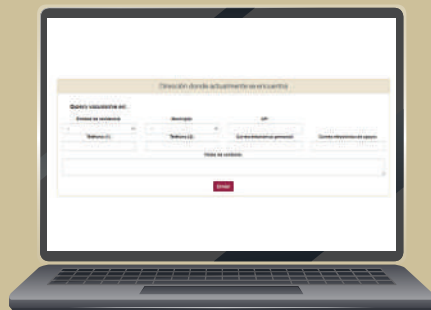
Dirección donde actualmente se encuentra

Quiero vacunarme en:

Entidad de residencia

Municipio

C.P.

Teléfono (1)

Teléfono (2)

Correo electrónico personal

Correo electrónico de apoyo

Datos de contacto

Enviar